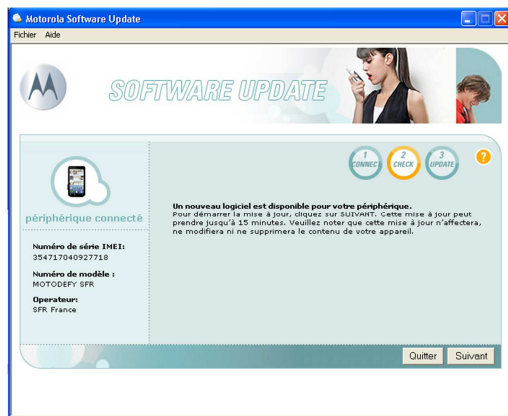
Motorola Software Update

Fichier Aide

SOFTWARE UPDATE

1 CONNECT
2 CHECK
3 UPDATE

?

périphérique connecté

Numéro de série IMEI:
354717040927718

Numéro de modèle :
MOTODEFY SFR

Operateur:
SFR France

Un nouveau logiciel est disponible pour votre périphérique.
Pour démarrer la mise à jour, cliquez sur SUIVANT. Cette mise à jour peut prendre jusqu'à 15 minutes. Veuillez noter que cette mise à jour n'affectera, ne modifiera ni ne supprimera le contenu de votre appareil.

Quitter Suivant